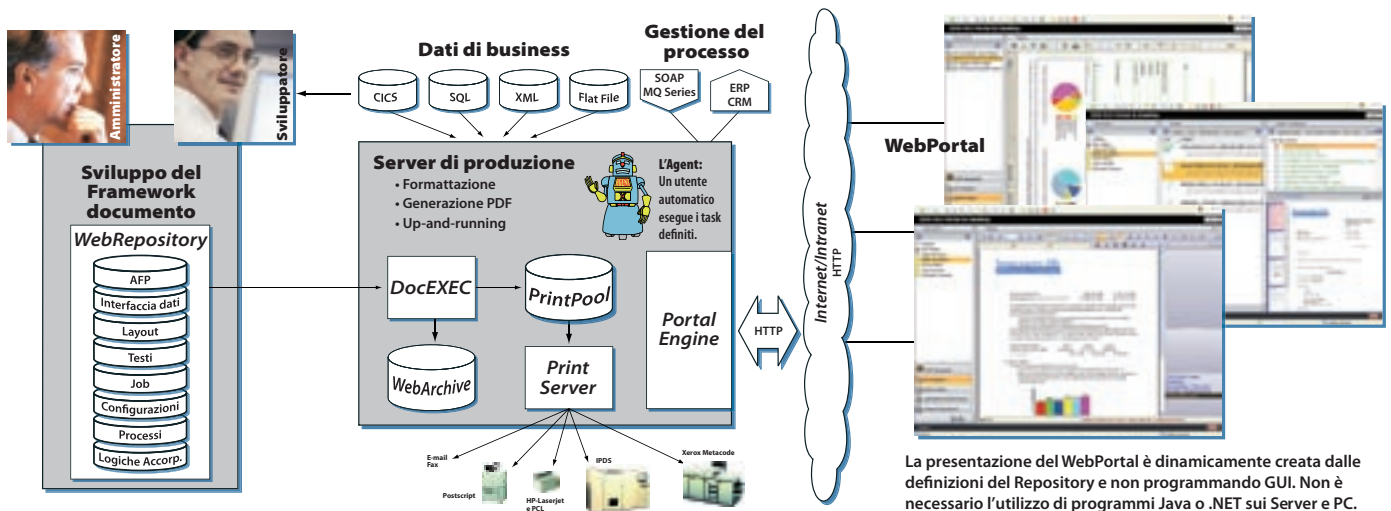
Amministratore

Sviluppatore

Sviluppo del Framework documento

WebRepository

AFP

Interfaccia dati

Layout

Testi

Job

Configurazioni

Processi

Logiche Accorp.

Dati di business

CICS

SQL

XML

Flat File

Gestione del processo

SOAP MQ Series

ERP CRM

Server di produzione

• Formattazione

• Generazione PDF

• Up-and-running

L'Agent: Un utente automatico esegue i task definiti.

DocEXEC

PrintPool

WebArchive

Print Server

Portal Engine

HTTP

Internet/Intranet HTTP

E-mail Fax

Postscript

HP-Laserjet e PCL

IPDS

Xerox Metacode

WebPortal

La presentazione del WebPortal è dinamicamente creata dalle definizioni del Repository e non programmando GUI. Non è necessario l'utilizzo di programmi Java o .NET sui Server e PC.